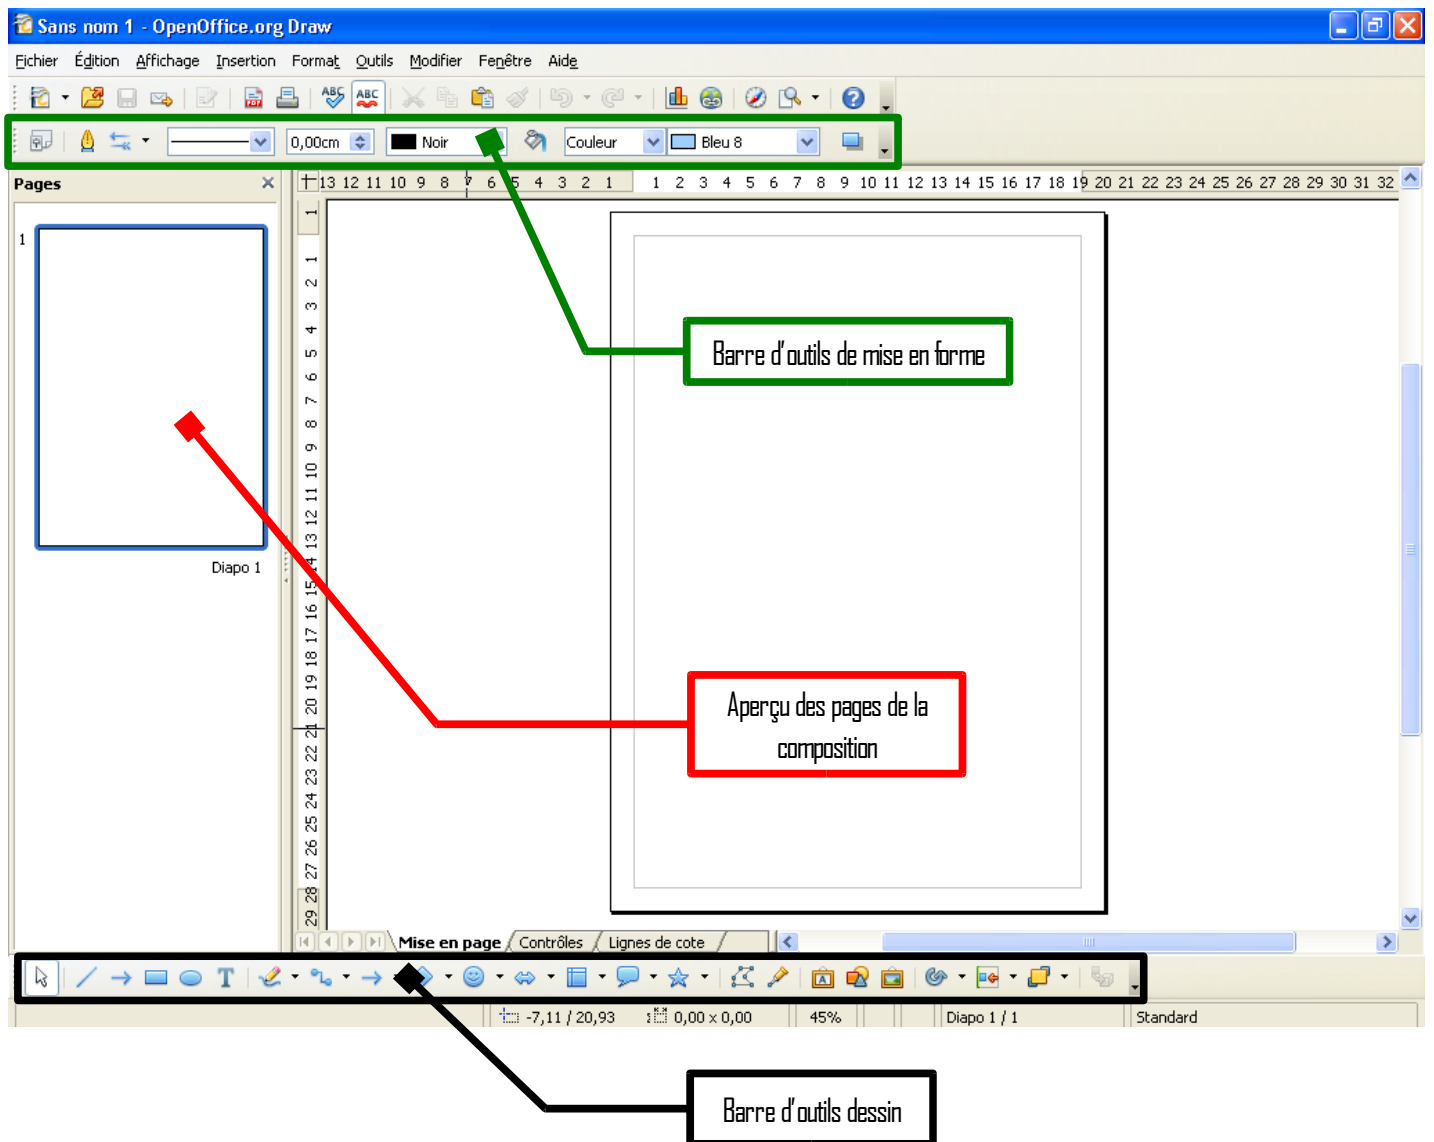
Sans nom 1 - OpenOffice.org Draw

Fichier Édition Affichage Insertion Format Outils Modifier Fenêtre Aide

0,00cm Noir Couleur Bleu 8

Pages

1

Diapo 1

13 12 11 10 9 8 7 6 5 4 3 2 1 1 2 3 4 5 6 7 8 9 10 11 12 13 14 15 16 17 18 19 20 21 22 23 24 25 26 27 28 29 30 31 32

1 1 2 3 4 5 6 7 8 9 10 11 12 13 14 15 16 17 18 19 20 21 22 23 24 25 26 27 28 29

Barre d'outils de mise en forme

Aperçu des pages de la composition

Mise en page Contrôles Lignes de cote

-7,11 / 20,93 0,00 x 0,00 45% Diapo 1 / 1 Standard

Barre d'outils dessin